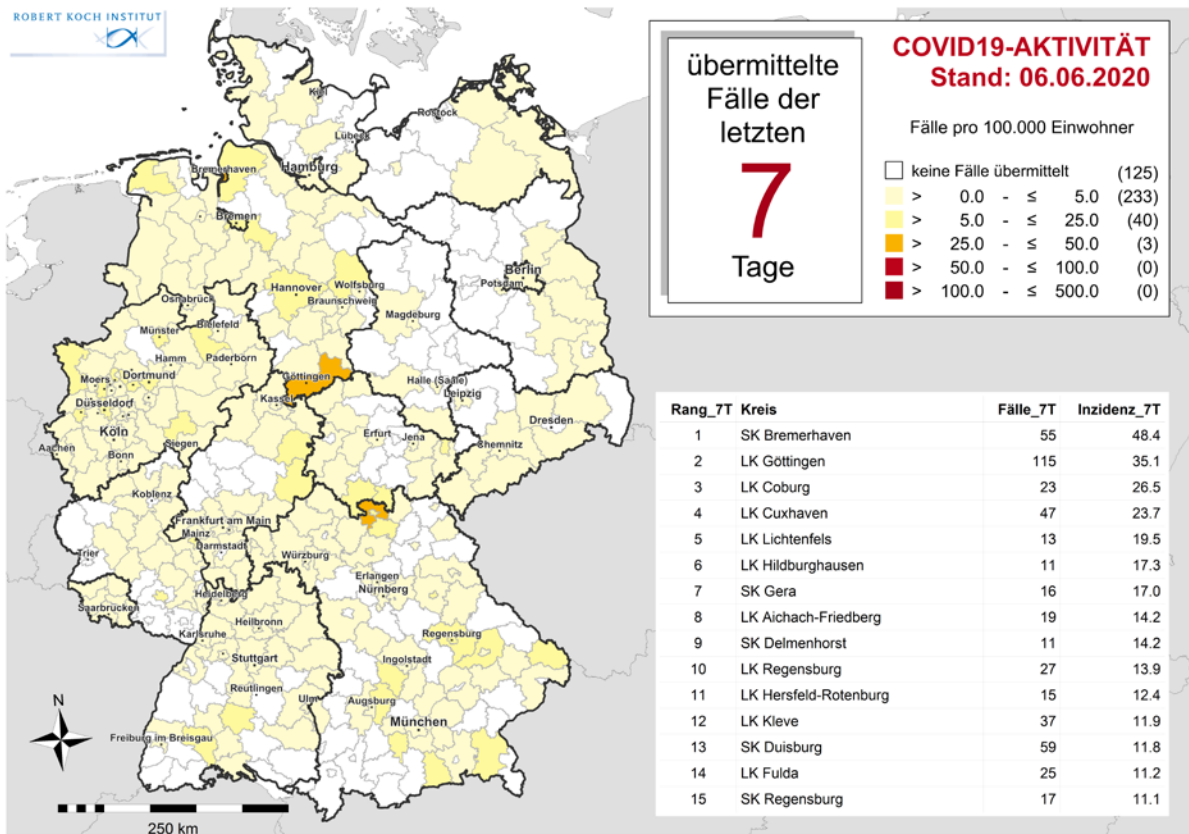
ROBERT KOCH INSTITUT

übermittelte Fälle der letzten
7
Tage

COVID19-AKTIVITÄT
Stand: 06.06.2020

Fälle pro 100.000 Einwohner

keine Fälle übermittelt (125)
> 0.0 - ≤ 5.0 (233)
> 5.0 - ≤ 25.0 (40)
> 25.0 - ≤ 50.0 (3)
> 50.0 - ≤ 100.0 (0)
> 100.0 - ≤ 500.0 (0)

Kiel
Lübeck
Rostock
Bremerhaven
Hamburg
Bremen
Berlin
Potsdam
Hannover
Wolfsburg
Braunschweig
Magdeburg
Osnabrück
Münster
Bielefeld
Hamm
Paderborn
Göttingen
Moers
Dortmund
Düsseldorf
Kassel
Halle (Saale)
Leipzig
Köln
Aachen
Bonn
Siegen
Erfurt
Jena
Chemnitz
Dresden
Koblenz
Frankfurt am Main
Mainz
Darmstadt
Trier
Würzburg
Erlangen
Nürnberg
Saarbrücken
Heidelberg
Heilbronn
Karlsruhe
Regensburg
Stuttgart
Ingolstadt
Reutlingen
Ulm
Augsburg
München
Freiburg im Breisgau
N
250 km

| Rang_7T | Kreis | Fälle_7T | Inzidenz_7T |
|---|---|---|---|
| 1 | SK Bremerhaven | 55 | 48.4 |
| 2 | LK Göttingen | 115 | 35.1 |
| 3 | LK Coburg | 23 | 26.5 |
| 4 | LK Cuxhaven | 47 | 23.7 |
| 5 | LK Lichtenfels | 13 | 19.5 |
| 6 | LK Hildburghausen | 11 | 17.3 |
| 7 | SK Gera | 16 | 17.0 |
| 8 | LK Aichach-Friedberg | 19 | 14.2 |
| 9 | SK Delmenhorst | 11 | 14.2 |
| 10 | LK Regensburg | 27 | 13.9 |
| 11 | LK Hersfeld-Rotenburg | 15 | 12.4 |
| 12 | LK Kleve | 37 | 11.9 |
| 13 | SK Duisburg | 59 | 11.8 |
| 14 | LK Fulda | 25 | 11.2 |
| 15 | SK Regensburg | 17 | 11.1 |